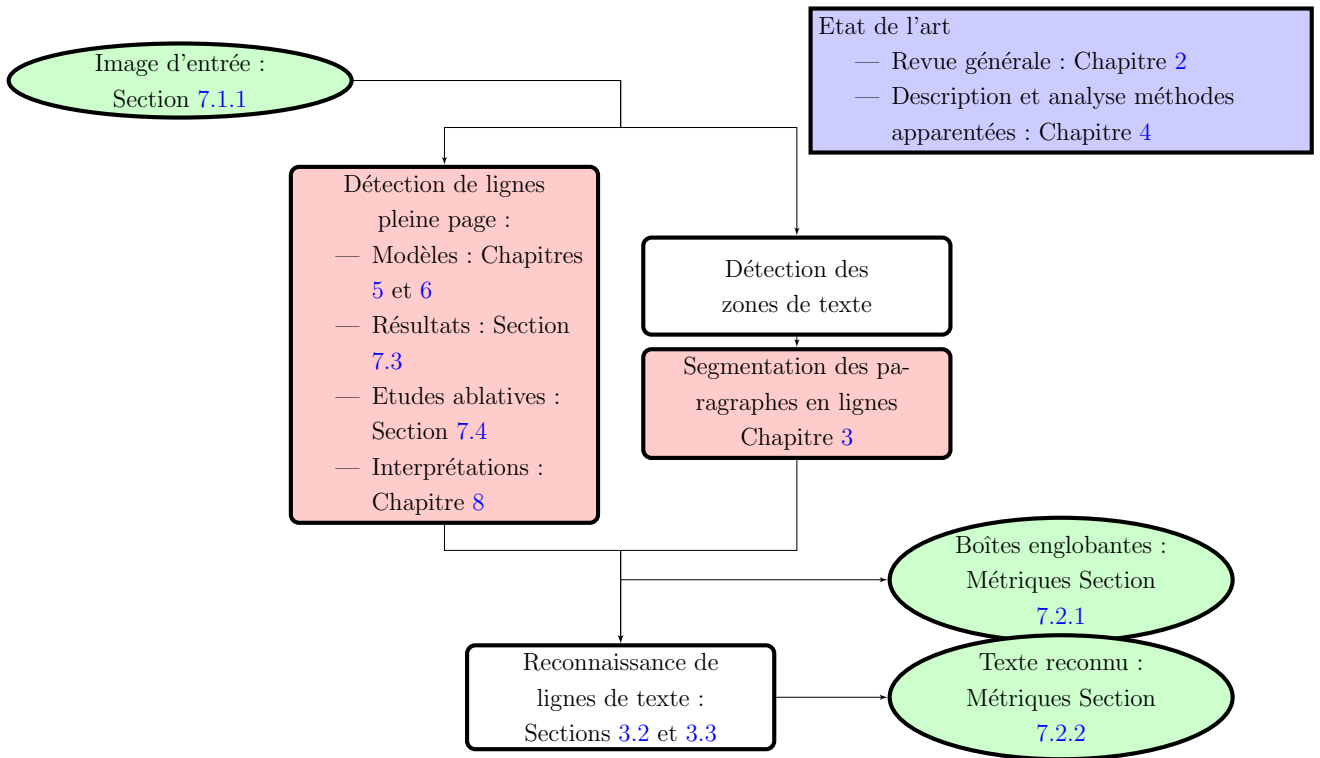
Etat de l'art
— Revue générale : Chapitre 2
— Description et analyse méthodes apparentées : Chapitre 4

Image d'entrée : Section 7.1.1

Détection de lignes pleine page :
— Modèles : Chapitres 5 et 6
— Résultats : Section 7.3
— Etudes ablatives : Section 7.4
— Interprétations : Chapitre 8

Détection des zones de texte

Segmentation des paragraphes en lignes Chapitre 3

Boîtes englobantes : Métriques Section 7.2.1

Reconnaissance de lignes de texte : Sections 3.2 et 3.3

Texte reconnu : Métriques Section 7.2.2